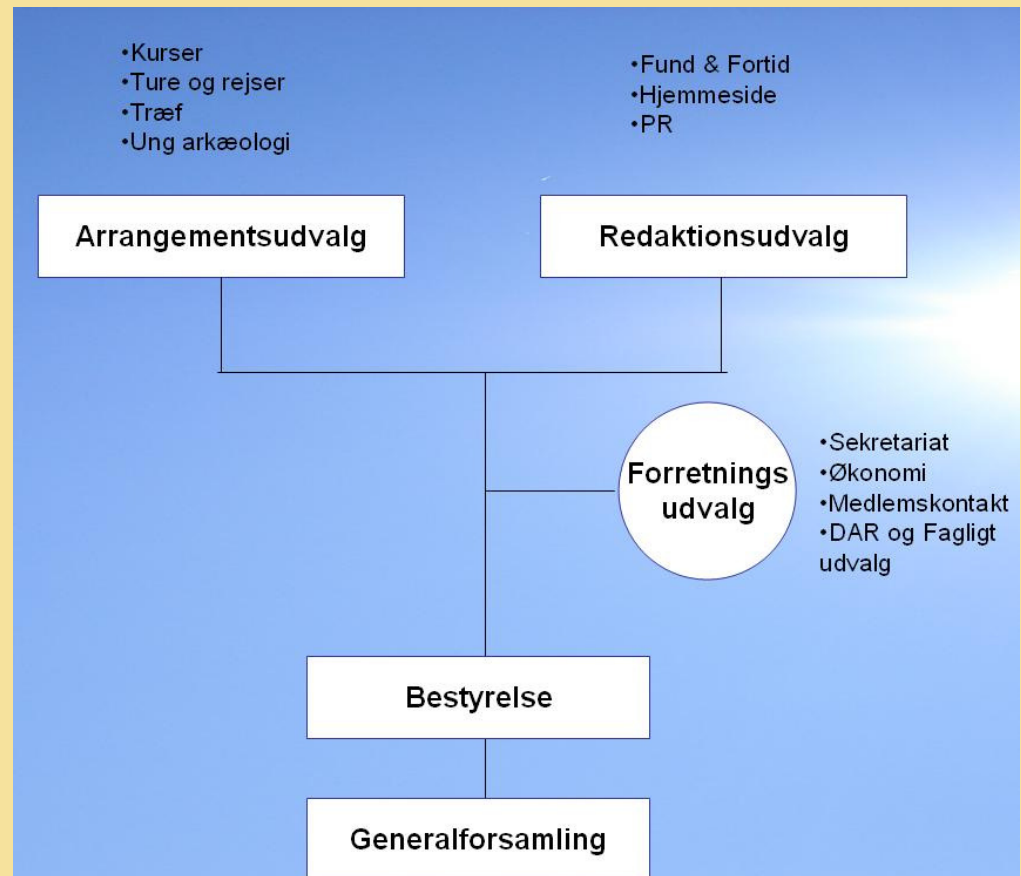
•Kurser
•Ture og rejser
•Træf
•Ung arkæologi

•Fund & Fortid
•Hjemmeside
•PR

Arrangementsudvalg

Redaktionsudvalg

Forretnings udvalg

•Sekretariat
•Økonomi
•Medlemskontakt
•DAR og Fagligt udvalg

Bestyrelse

Generalforsamling